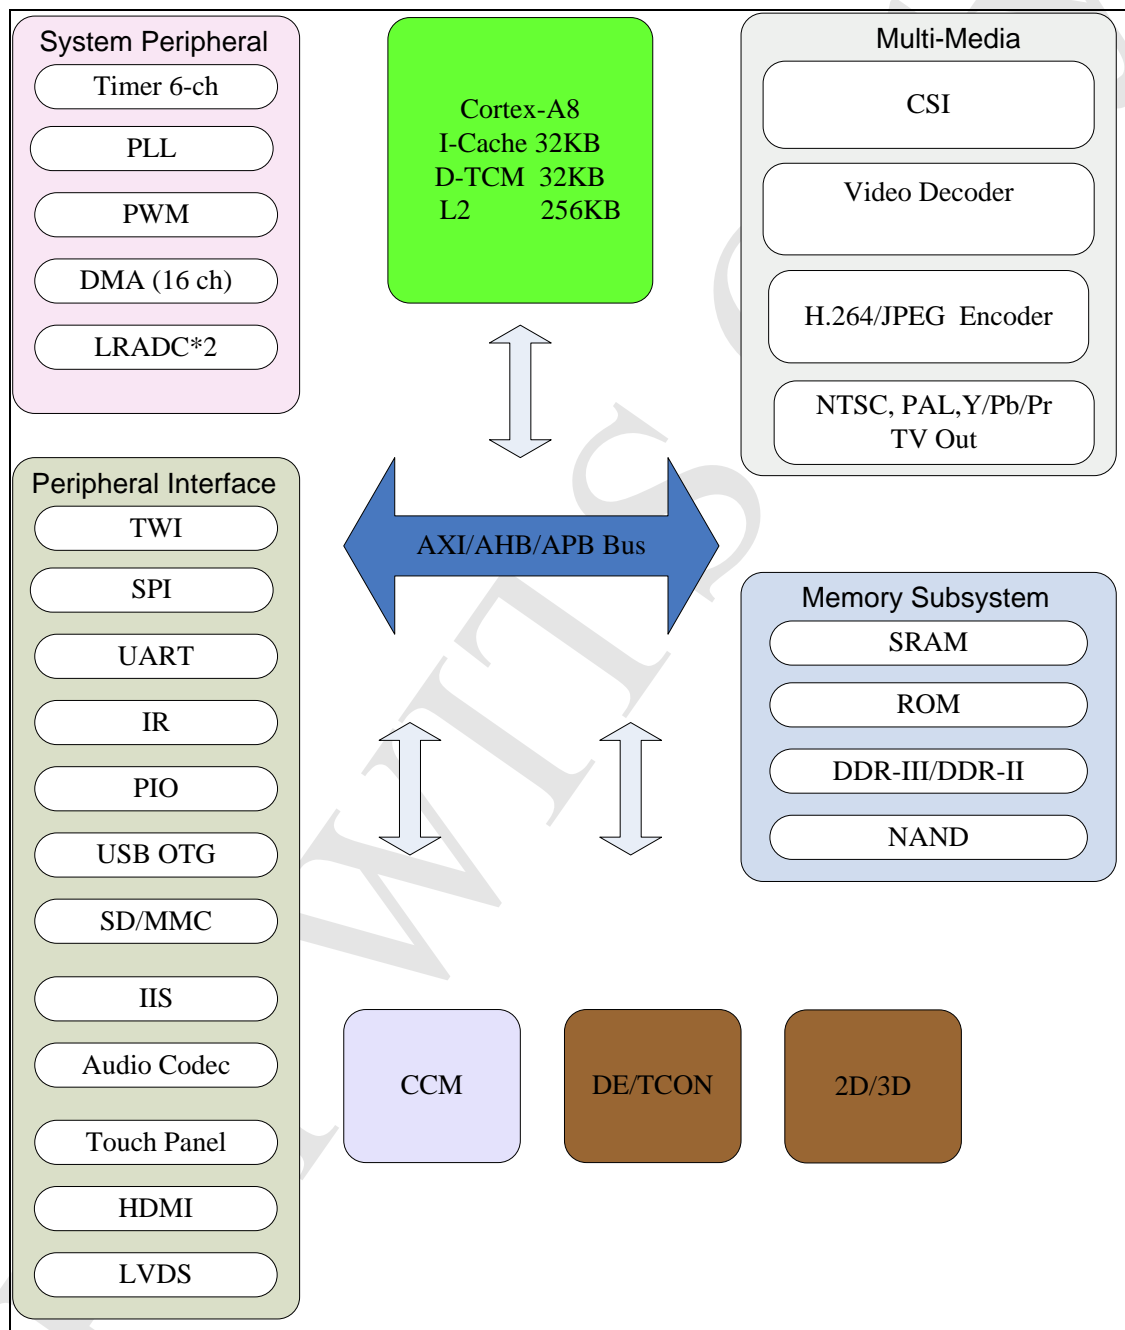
System Peripheral

Timer 6-ch

PLL

PWM

DMA (16 ch)

LRADC*2

Cortex-A8
I-Cache 32KB
D-TCM 32KB
L2 256KB

Multi-Media

CSI

Video Decoder

H.264/JPEG Encoder

NTSC, PAL,Y/Pb/Pr
TV Out

Peripheral Interface

TWI

SPI

UART

IR

PIO

USB OTG

SD/MMC

IIS

Audio Codec

Touch Panel

HDMI

LVDS

AXI/AHB/APB Bus

Memory Subsystem

SRAM

ROM

DDR-III/DDR-II

NAND

CCM

DE/TCON

2D/3D